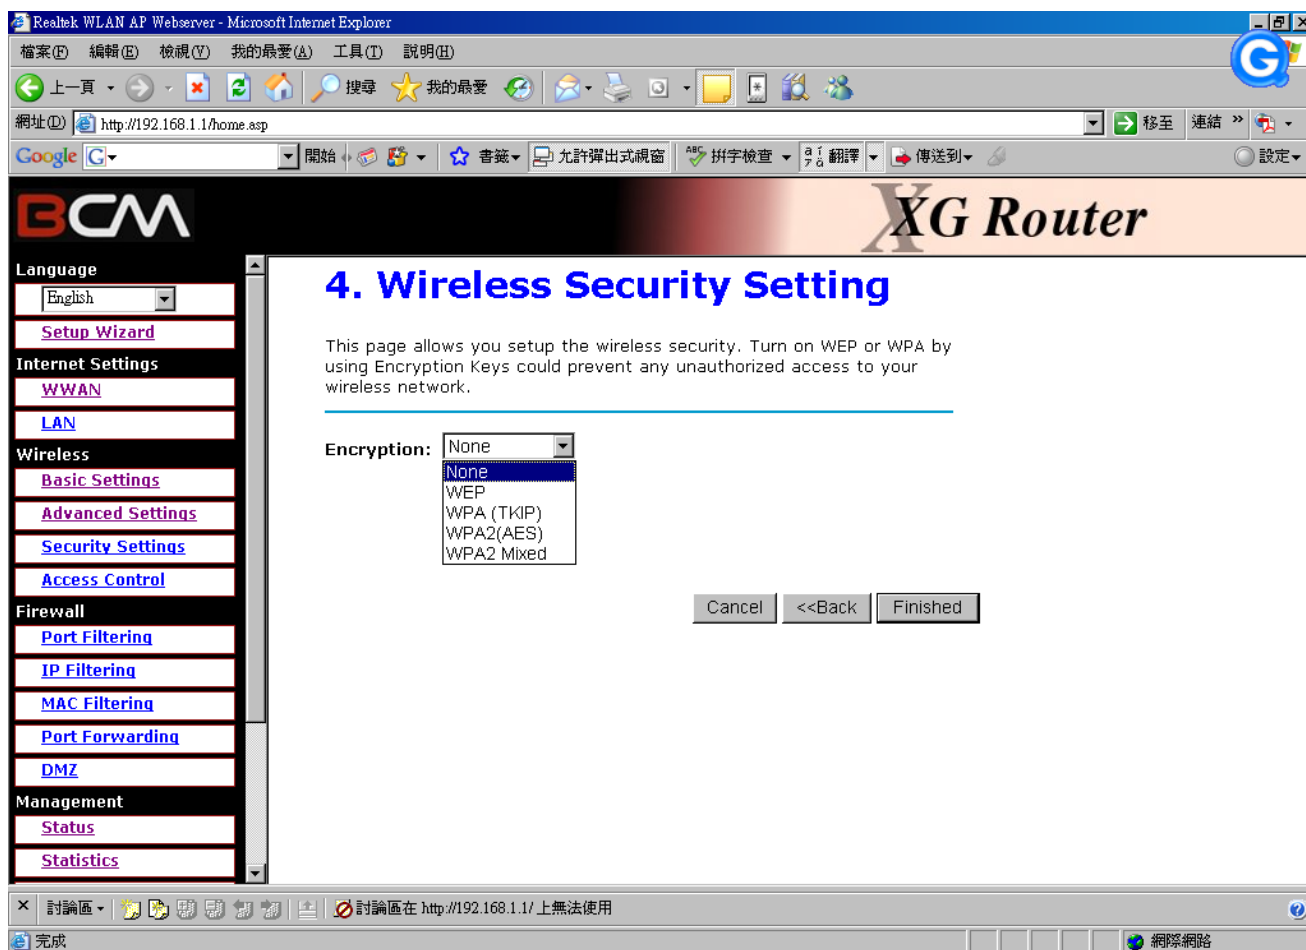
Realtek WLAN AP Webserver - Microsoft Internet Explorer

檔案(F) 編輯(E) 檢視(V) 我的最愛(A) 工具(T) 說明(H)

上一頁 搜尋 我的最愛

網址(D) http://192.168.1.1/home.asp 移至 連結 »

Google G 開始 書籤 允許彈出式視窗 拼字檢查 翻譯 傳送到 設定

BCM

XG Router

Language

English

Setup Wizard

Internet Settings

WWAN

LAN

Wireless

Basic Settings

Advanced Settings

Security Settings

Access Control

Firewall

Port Filtering

IP Filtering

MAC Filtering

Port Forwarding

DMZ

Management

Status

Statistics

4. Wireless Security Setting

This page allows you setup the wireless security. Turn on WEP or WPA by using Encryption Keys could prevent any unauthorized access to your wireless network.

Encryption: None

None
WEP
WPA (TKIP)
WPA2(AES)
WPA2 Mixed

Cancel <<Back Finished

討論區 討論區在 http://192.168.1.1/ 上無法使用

完成 網際網路